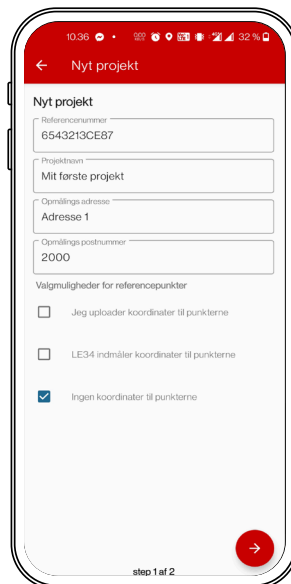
10.36 32 %

Nyt projekt

Nyt projekt

Referencenummer
6543213CE87

Projektnavn
Mit første projekt

Opmålings adresse
Adresse 1

Opmålings postnummer
2000

Valgmuligheder for referencepunkter

Jeg uploader koordinater til punkterne

LE34 indmåler koordinater til punkterne

Ingen koordinater til punkterne

step 1 af 2